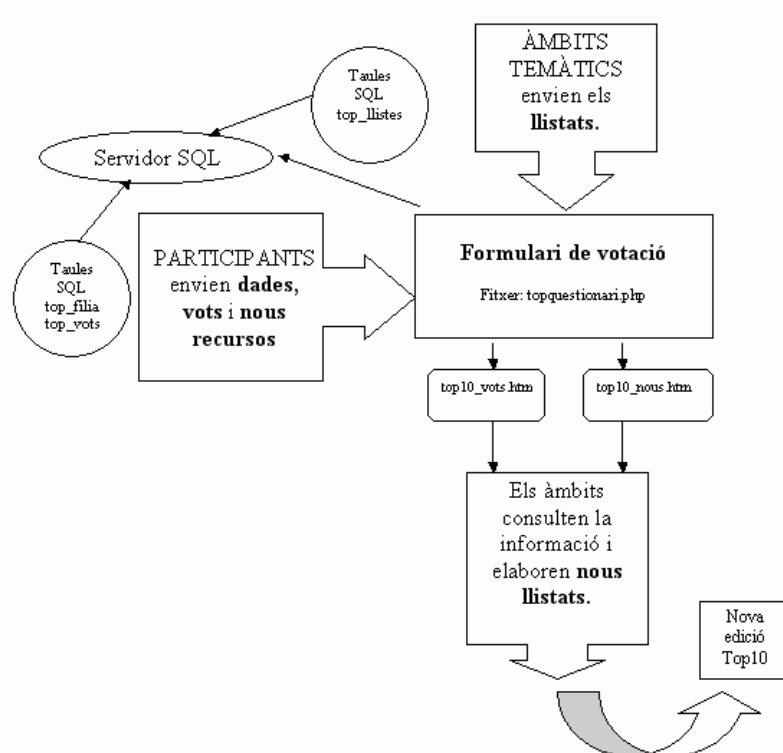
Taules SQL top_llistes

ÀMBITS TEMÀTICS envien els **llistats.**

Servidor SQL

Taules SQL top_filia top_vots

PARTICIPANTS envien **dades, vots** i **nous recursos**

**Formulari de votació**

Fitxer: topquestionari.php

top10_vots.htm

top10_nous.htm

Els àmbits consulten la informació i elaboren **nous llistats.**

Nova edició Top10